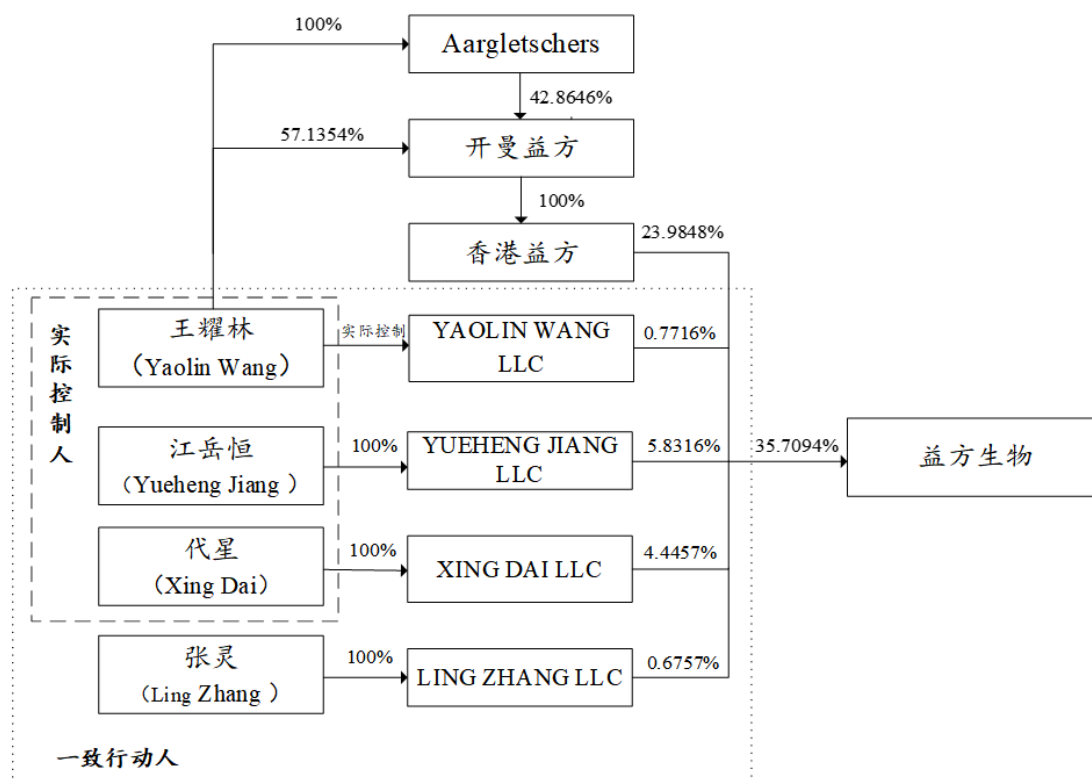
100%

Aargletschers

42.8646%

57.1354%

开曼益方

100%

香港益方

23.9848%

实际控制人

王耀林
(Yaolin Wang)

实际控制

YAOLIN WANG LLC

0.7716%

江岳恒
(Yueheng Jiang )

100%

YUEHENG JIANG LLC

5.8316%

35.7094%

益方生物

代星
(Xing Dai)

100%

XING DAI LLC

4.4457%

张灵
(Ling Zhang )

100%

LING ZHANG LLC

0.6757%

一致行动人